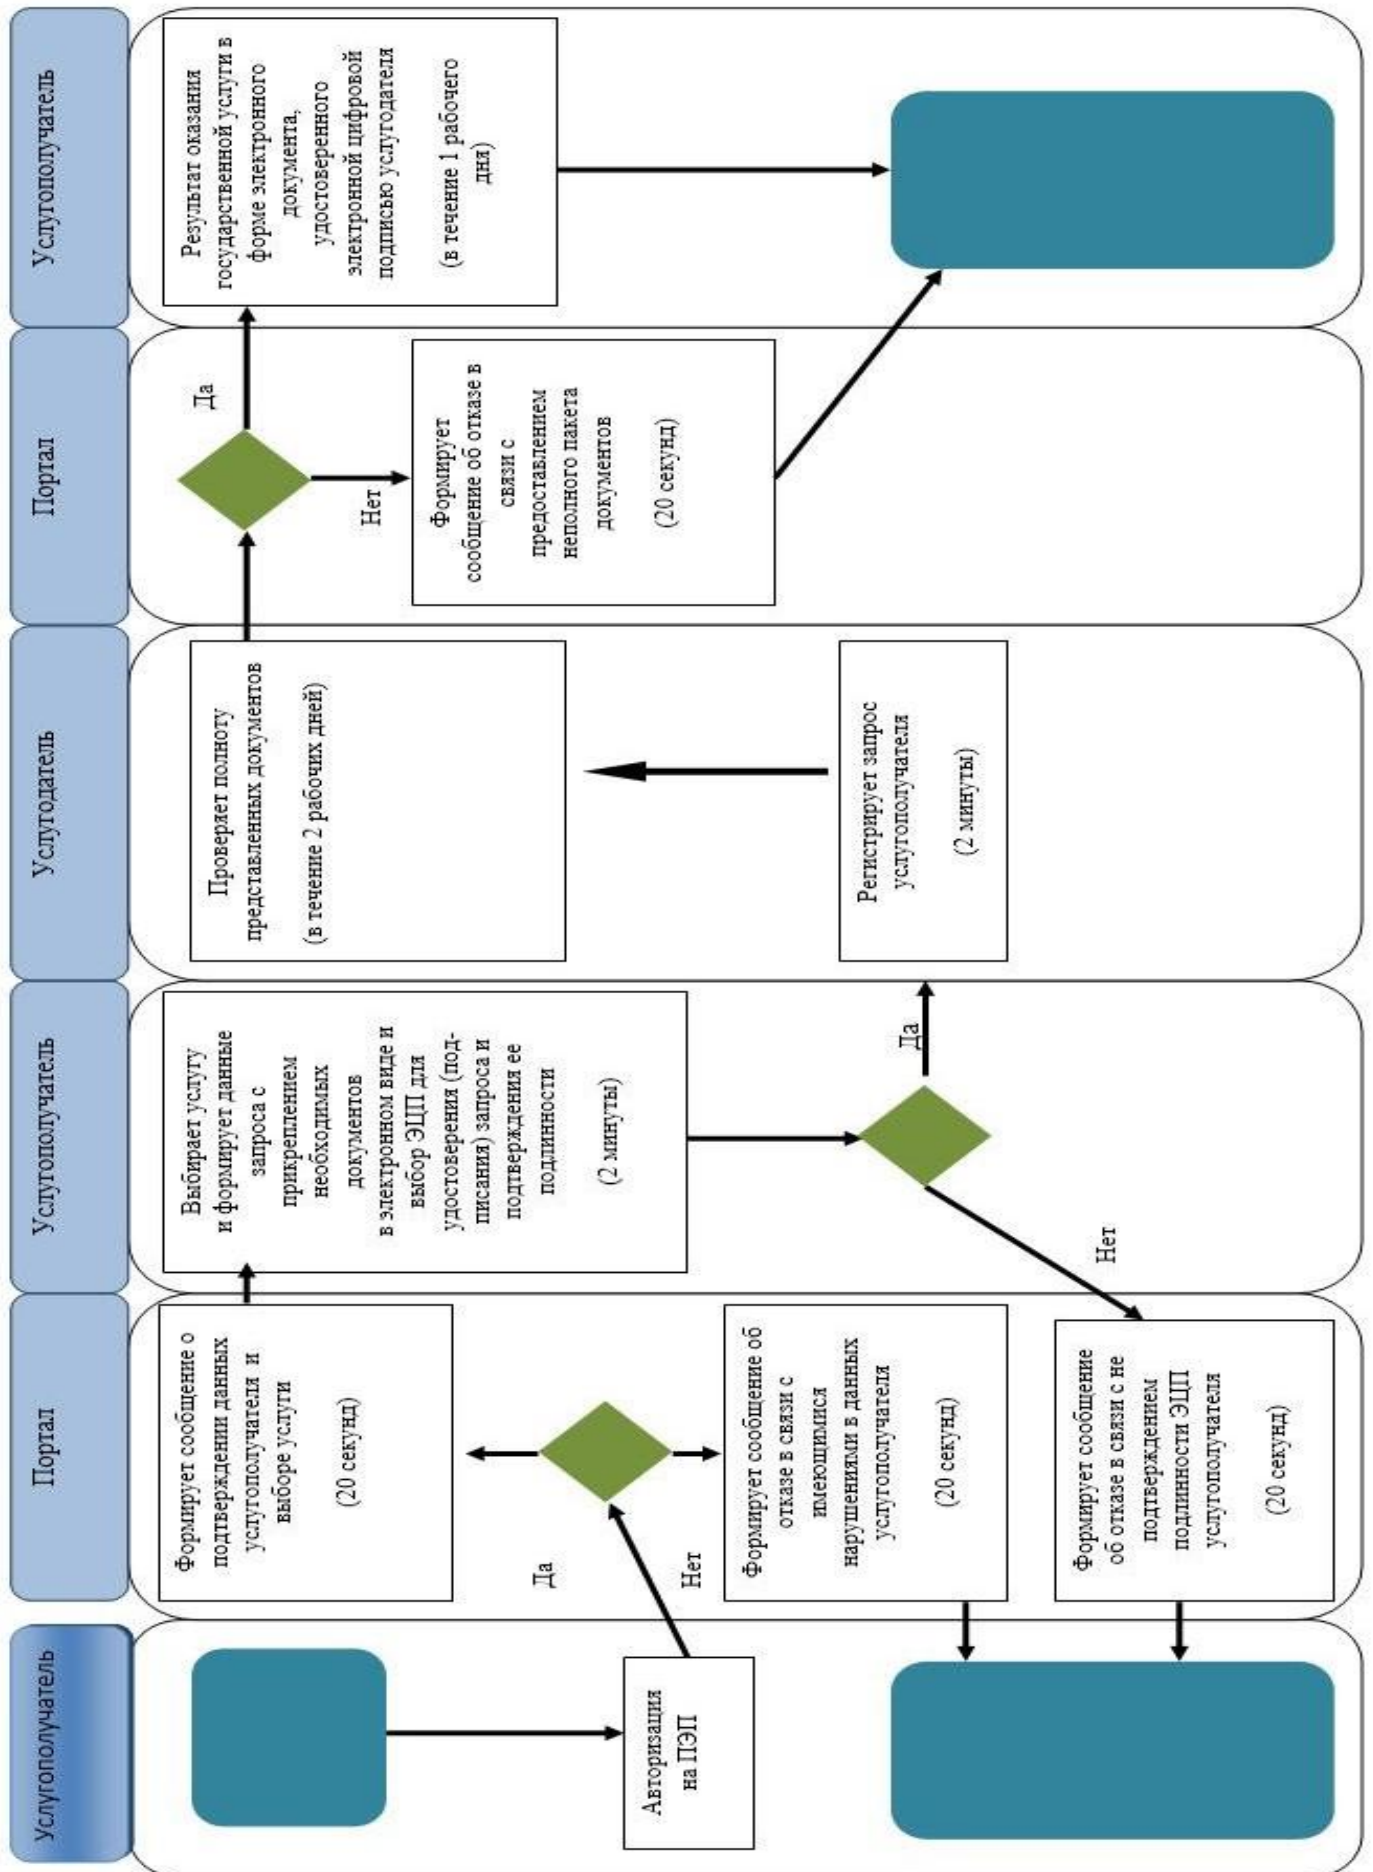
Услугополучатель

Портал

Услугополучатель

Услугодатель

Портал

Услугополучатель

Авторизация на ПЭП

Да

Нет

Формирует сообщение о подтверждении данных услугополучателя и выборе услуги

(20 секунд)

Формирует сообщение об отказе в связи с имеющимися нарушениями в данных услугополучателя

(20 секунд)

Выбирает услугу и формирует данные запроса с прикреплением необходимых документов в электронном виде и выбор ЭЦП для удостоверения (подписания) запроса и подтверждения ее подлинности

(2 минуты)

Нет

Формирует сообщение об отказе в связи с не подтверждением подлинности ЭЦП услугополучателя

(20 секунд)

Да

Регистрирует запрос услугополучателя

(2 минуты)

Проверяет полноту представленных документов

(в течение 2 рабочих дней)

Да

Нет

Формирует сообщение об отказе в связи с предоставлением неполного пакета документов

(20 секунд)

Результат оказания государственной услуги в форме электронного документа, удостоверенного электронной цифровой подписью услугодателя

(в течение 1 рабочего дня)